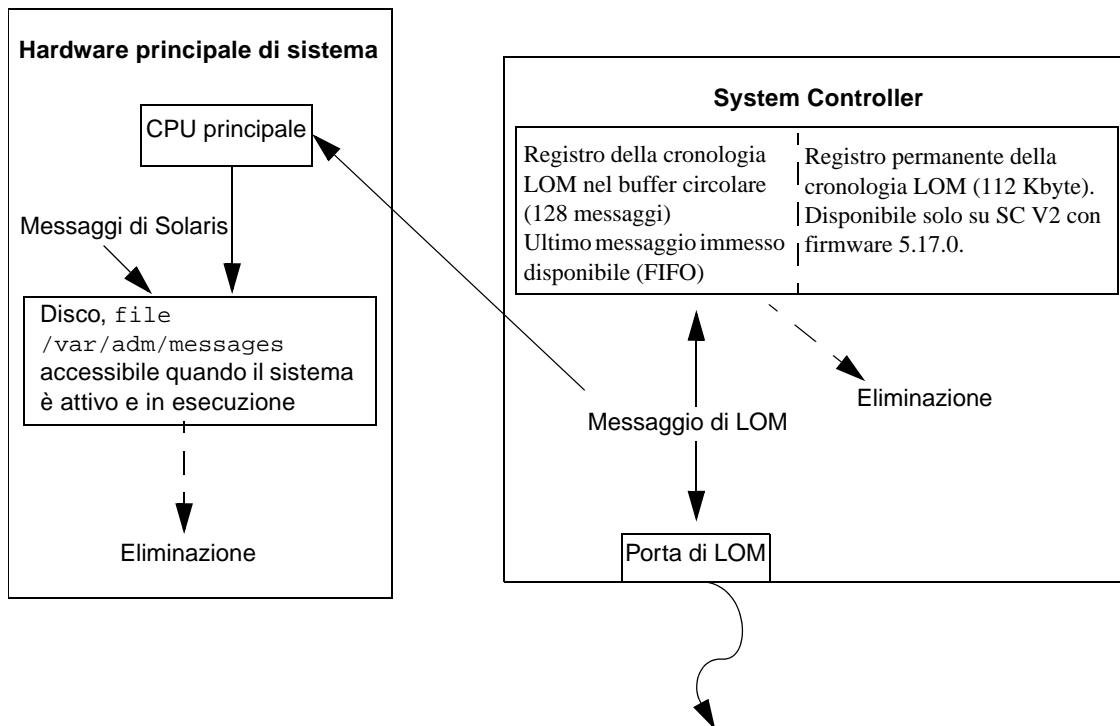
Hardware principale di sistema

CPU principale

Messaggi di Solaris

Disco, file /var/adm/messages accessibile quando il sistema è attivo e in esecuzione

Eliminazione

System Controller

Registro della cronologia LOM nel buffer circolare (128 messaggi) Ultimo messaggio immesso disponibile (FIFO)

Registro permanente della cronologia LOM (112 Kbyte). Disponibile solo su SC V2 con firmware 5.17.0.

Eliminazione

Messaggio di LOM

Porta di LOM